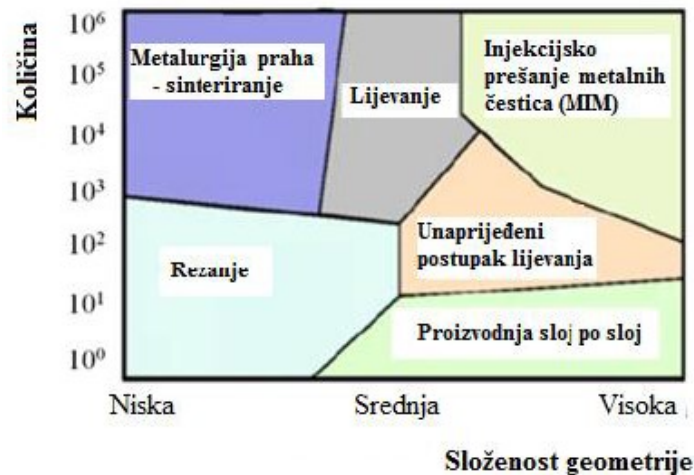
Količina

$10^6$
$10^5$
$10^4$
$10^3$
$10^2$
$10^1$
$10^0$

Metalurgija praha - sinteriranje

Lijevanje

Injekcijsko prešanje metalnih čestica (MIM)

Unaprijeđeni postupak lijevanja

Rezanje

Proizvodnja sloj po sloj

Niska

Srednja

Visoka

Složenost geometrije